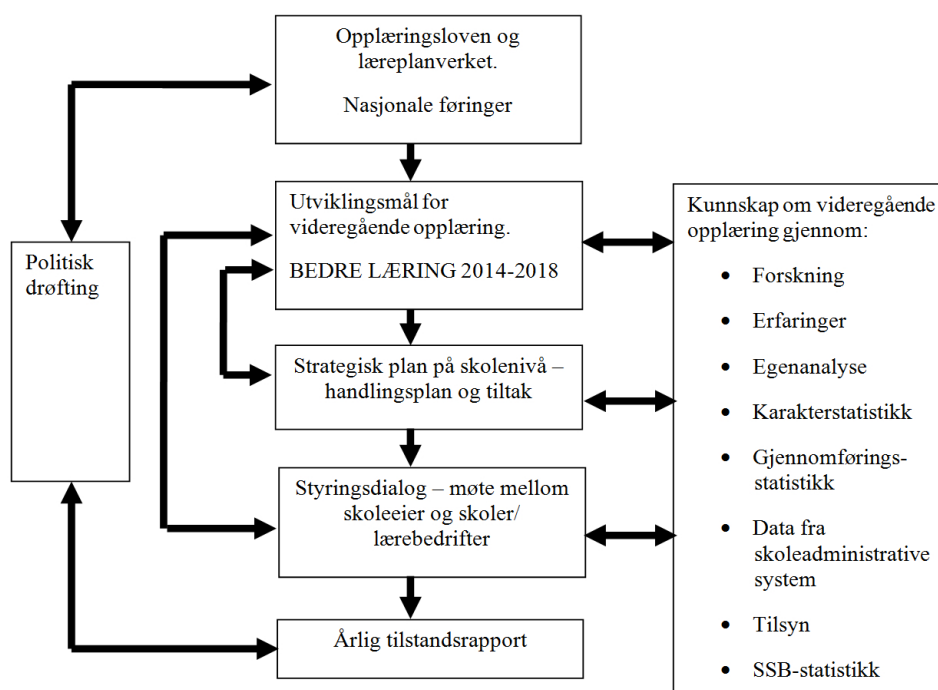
Opplæringsloven og læreplanverket.

Nasjonale føringer

Utviklingsmål for videregående opplæring.

BEDRE LÆRING 2014-2018

Strategisk plan på skolenivå – handlingsplan og tiltak

Styringsdialog – møte mellom skoleeier og skoler/ lærebedrifter

Årlig tilstandsrapport

Politisk drøfting

Kunnskap om videregående opplæring gjennom:

- Forskning
- Erfaringer
- Egenanalyse
- Karakterstatistikk
- Gjennomføringsstatistikk
- Data fra skoleadministrative system
- Tilsyn
- SSB-statistikk